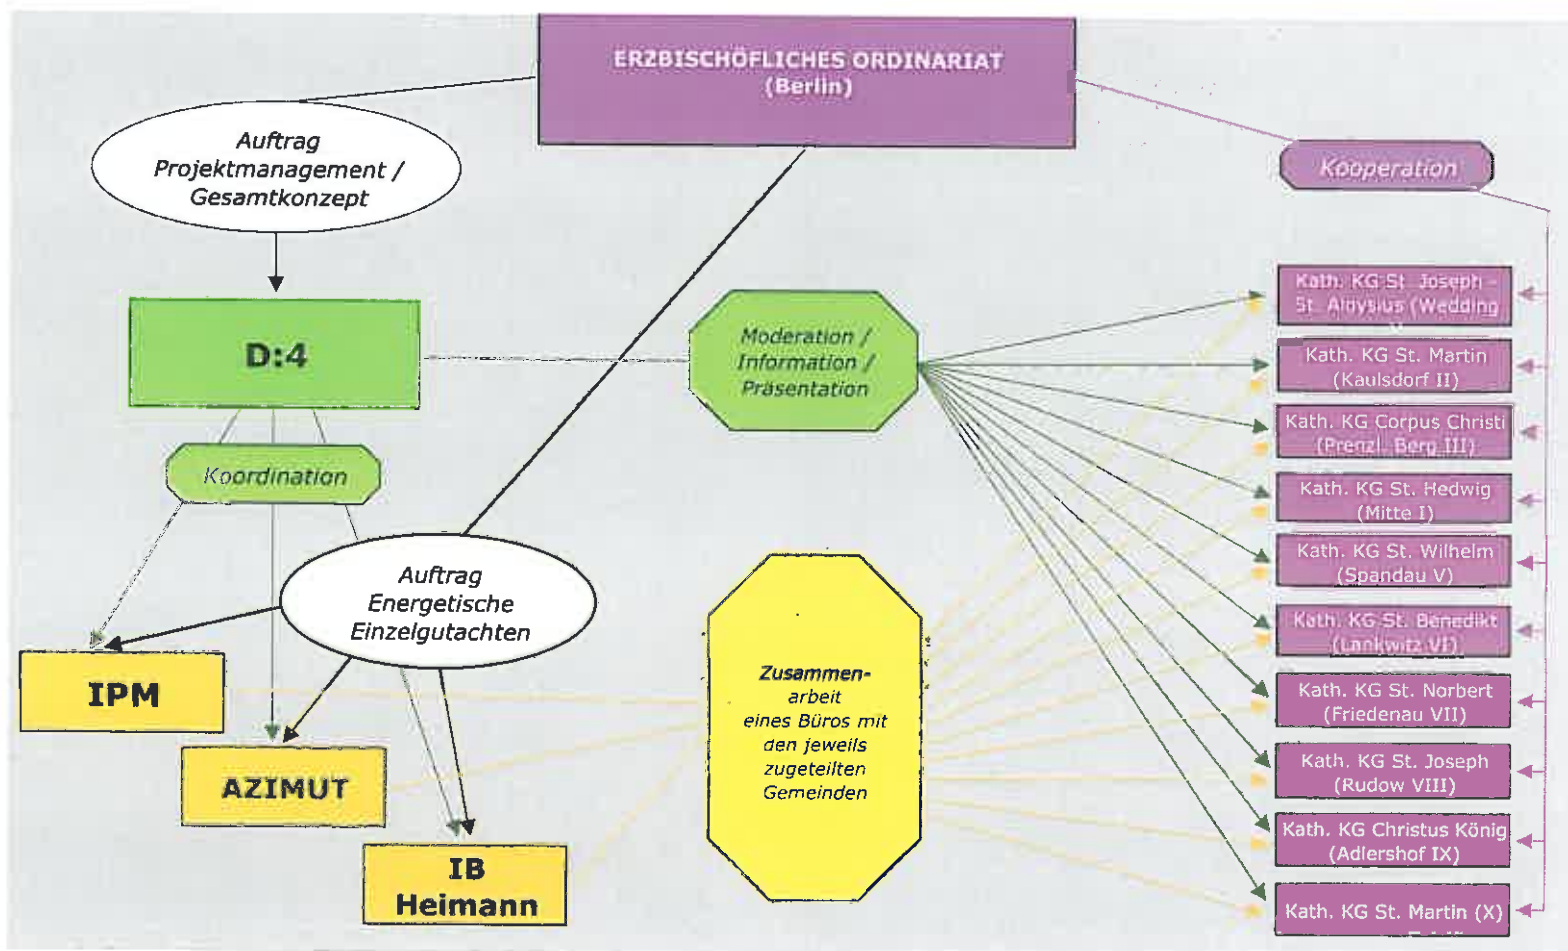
ERZBISCHÖFLICHES ORDINARIAT
(Berlin)

Auftrag
Projektmanagement /
Gesamtkonzept

Kooperation

D:4

Moderation /
Information /
Präsentation

Koordination

Auftrag
Energetische
Einzelgutachten

Zusammenarbeit
eines Büros mit
den jeweils
zugeteilten
Gemeinden

IPM

AZIMUT

IB
Heimann

Kath. KG St. Joseph - St. Aloysius (Wedding

Kath. KG St. Martin
(Kaulsdorf II)

Kath. KG Corpus Christi
(Prenzl. Berg III)

Kath. KG St. Hedwig
(Mitte I)

Kath. KG St. Wilhelm
(Spandau V)

Kath. KG St. Benedikt
(Lankwitz VI)

Kath. KG St. Norbert
(Friedenau VII)

Kath. KG St. Joseph
(Rudow VIII)

Kath. KG Christus König
(Adlershof IX)

Kath. KG St. Martin (X)